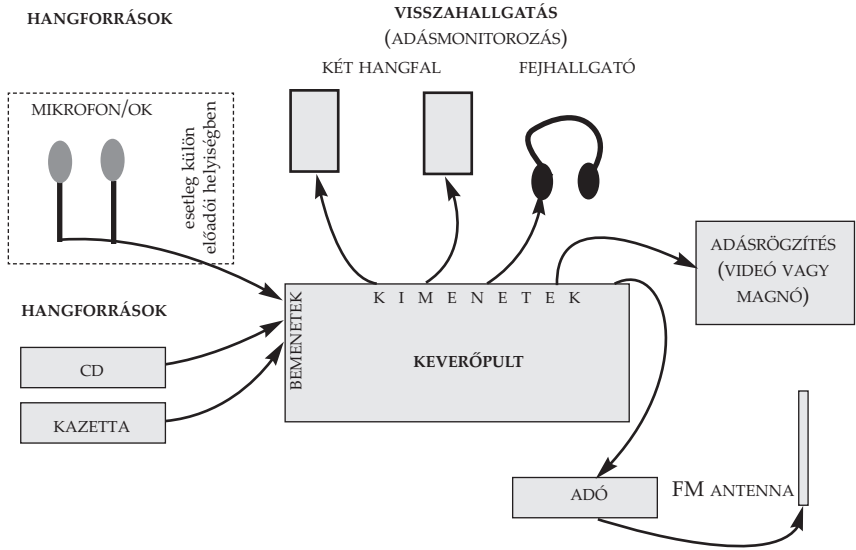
HANGFORRÁSOK

VISSZAHALLGATÁS
(ADÁSMONITOROZÁS)

KÉT HANGFAL

FEJHALLGATÓ

MIKROFON/OK

esetleg külön előadói helyiségben

ADÁSRÖGZÍTÉS
(VIDEÓ VAGY MAGNÓ)

KIMENETEK

HANGFORRÁSOK

BEMENETEK

KEVERŐPULT

CD

KAZETTA

ADÓ

FM ANTENNA